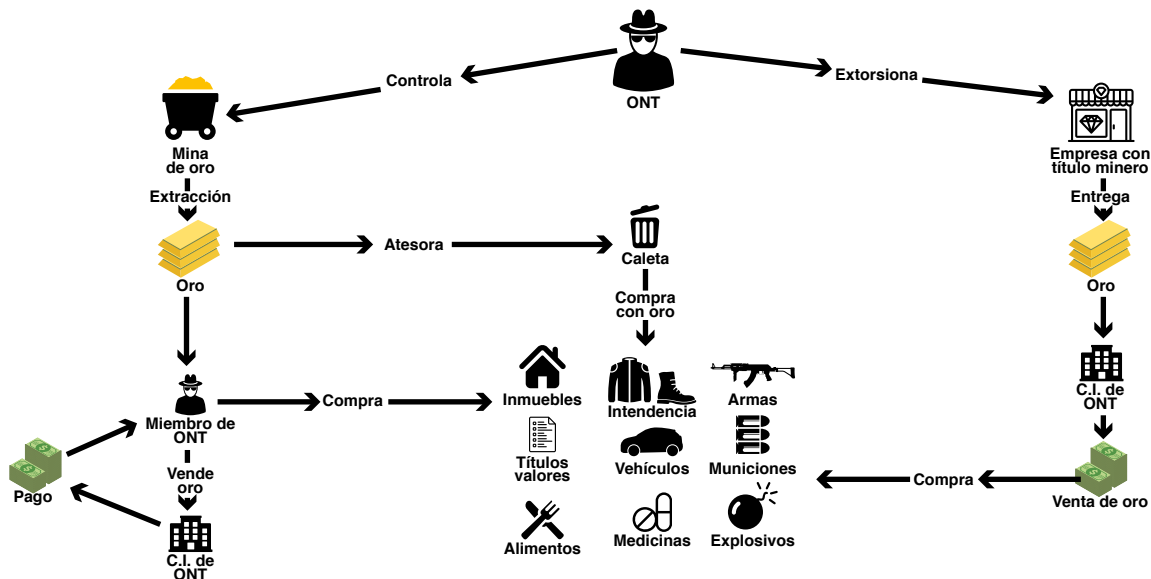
ONT

Controla

Extorsiona

Mina de oro

Extracción

Oro

Atesora

Caleta

Compra con oro

Empresa con título minero

Entrega

Oro

Miembro de ONT

Compra

Inmuebles

Intendencia

Armas

C.I. de ONT

Pago

Vende oro

Títulos valores

Vehículos

Municiones

Compra

Venta de oro

C.I. de ONT

Alimentos

Medicinas

Explosivos